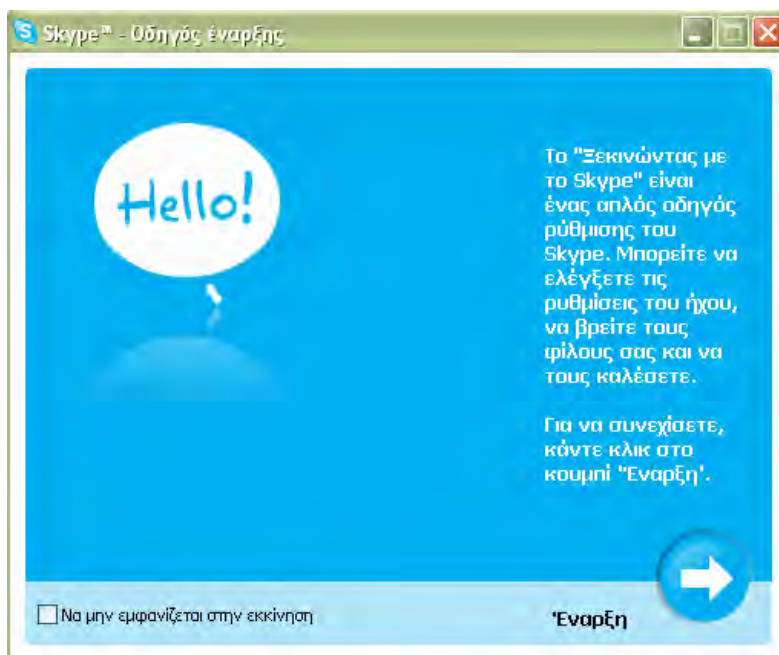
Skype™ - Οδηγός έναρξης

Hello!

Το "Ξεκινώντας με το Skype" είναι ένας απλός οδηγός ρύθμισης του Skype. Μπορείτε να ελέγξετε τις ρυθμίσεις του ήχου, να βρείτε τους φίλους σας και να τους καλέσετε.

Για να συνεχίσετε, κάντε κλικ στο κουμπί "Εναρξη".

Να μην εμφανίζεται στην εκκίνηση

Έναρξη